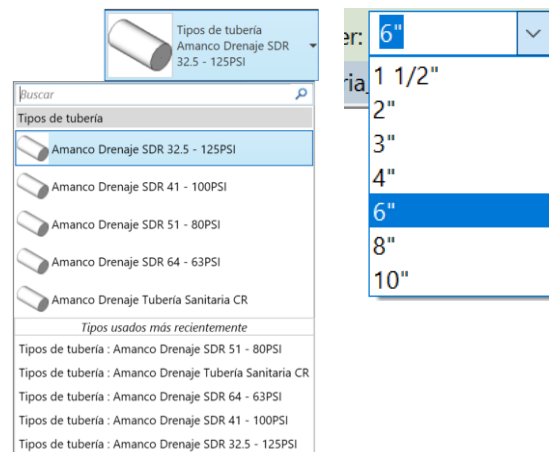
Tipos de tubería Amanco Drenaje SDR 32.5 - 125PSI

Buscar

Tipos de tubería

Amanco Drenaje SDR 32.5 - 125PSI

Amanco Drenaje SDR 41 - 100PSI

Amanco Drenaje SDR 51 - 80PSI

Amanco Drenaje SDR 64 - 63PSI

Amanco Drenaje Tubería Sanitaria CR

Tipos usados más recientemente

Tipos de tubería : Amanco Drenaje SDR 51 - 80PSI

Tipos de tubería : Amanco Drenaje Tubería Sanitaria CR

Tipos de tubería : Amanco Drenaje SDR 64 - 63PSI

Tipos de tubería : Amanco Drenaje SDR 41 - 100PSI

Tipos de tubería : Amanco Drenaje SDR 32.5 - 125PSI

er: 6"

ria

1 1/2"
2"
3"
4"
6"
8"
10"